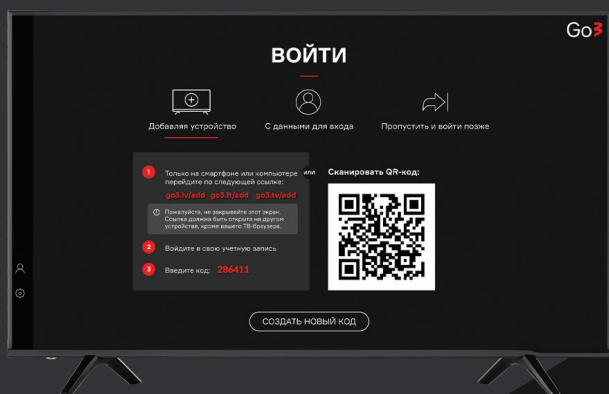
Go3

ВОЙТИ

Добавляя устройство

С данными для входа

Пропустить и войти позже

1 Только на смартфоне или компьютере перейдите по следующей ссылке:

go3.lv/add go3.lt/add go3.ee/add

Пожалуйста, не закрывайте этот экран. Ссылка должна быть открыта на другом устройстве, кроме вашего ТВ-браузера.

2 Войдите в свою учетную запись

3 Введите код: 286411

или

Сканировать QR-код:

СОЗДАТЬ НОВЫЙ КОД